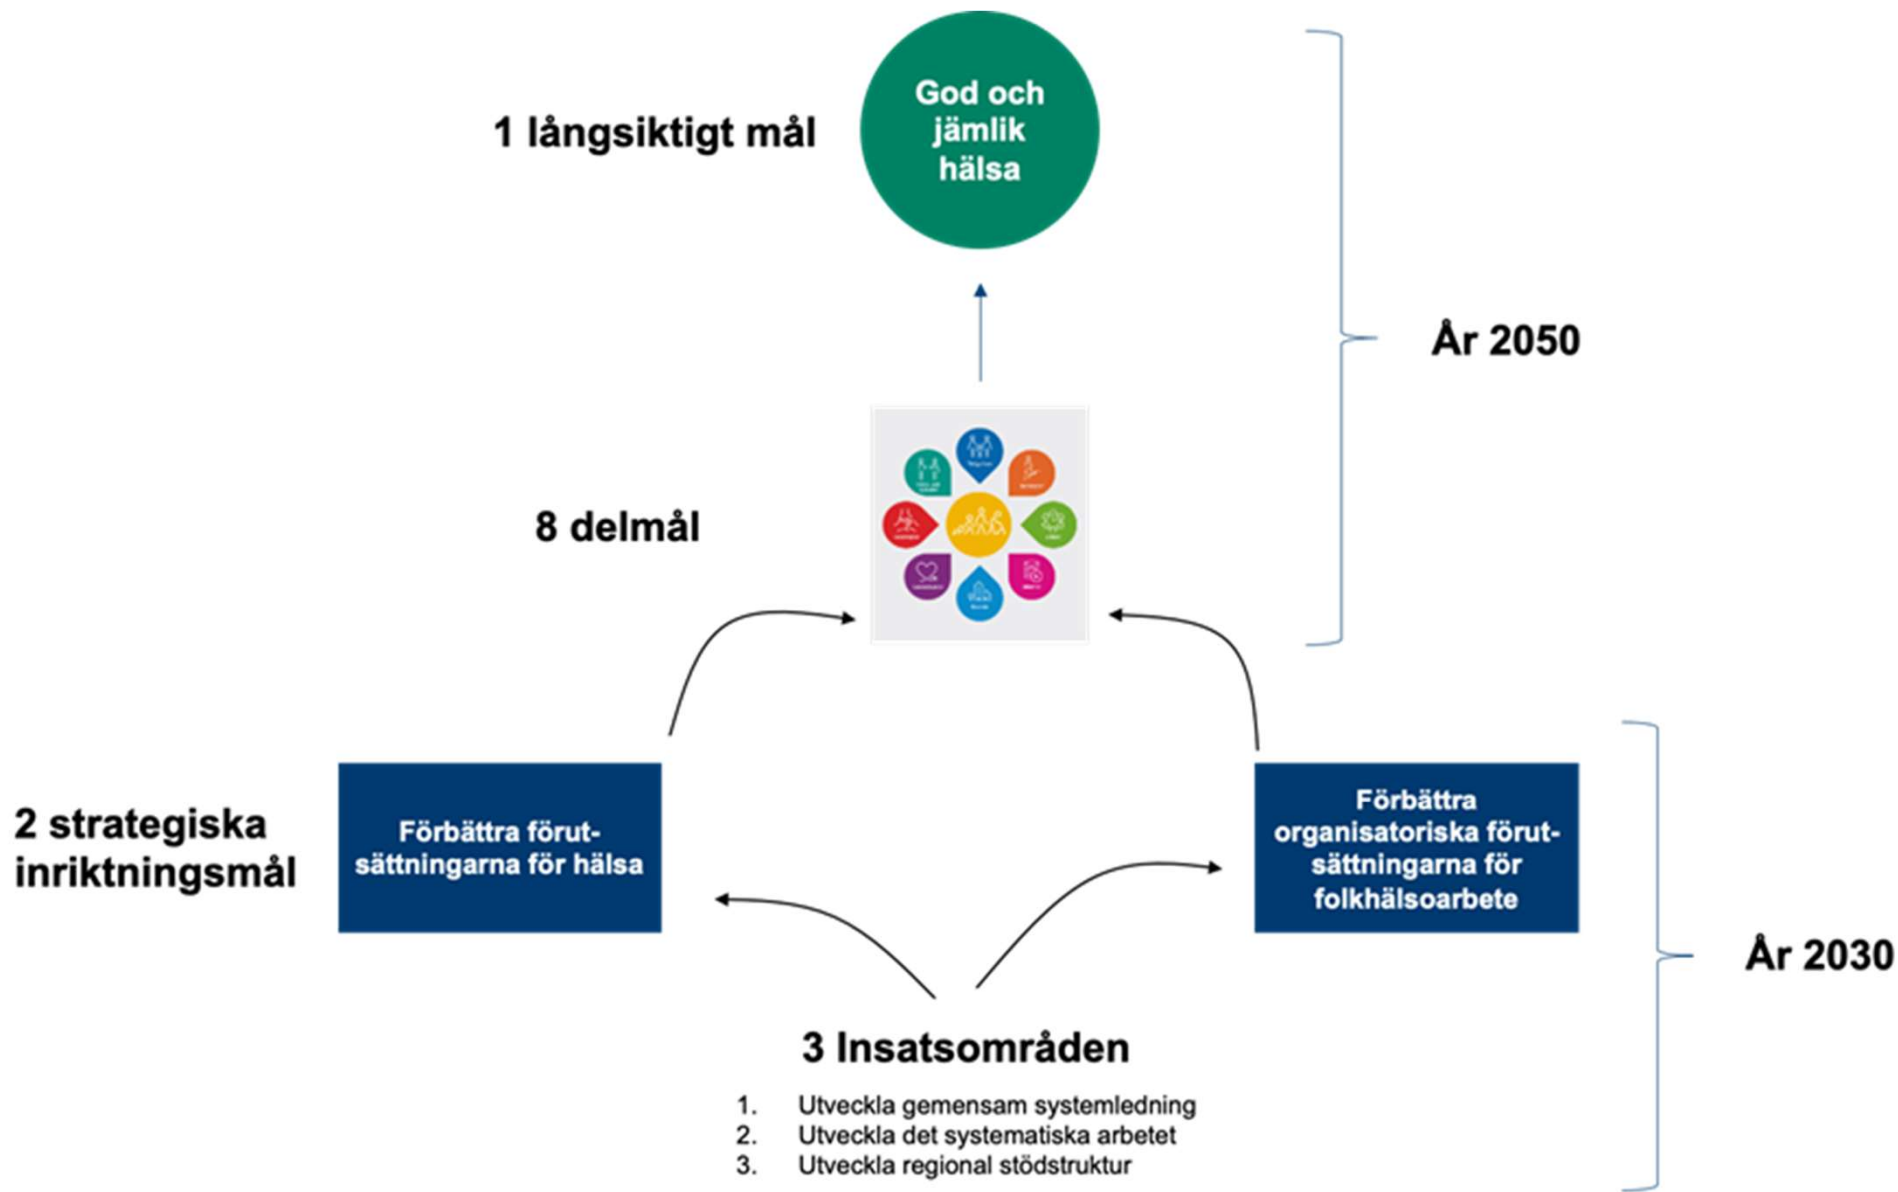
1 långsiktigt mål

God och jämlik hälsa

År 2050

8 delmål

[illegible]

2 strategiska inriktningsmål

Förbättra förutsättningarna för hälsa

Förbättra organisatoriska förutsättningarna för folkhälsoarbete

År 2030

3 Insatsområden

1. Utveckla gemensam systemledning
2. Utveckla det systematiska arbetet
3. Utveckla regional stödstruktur